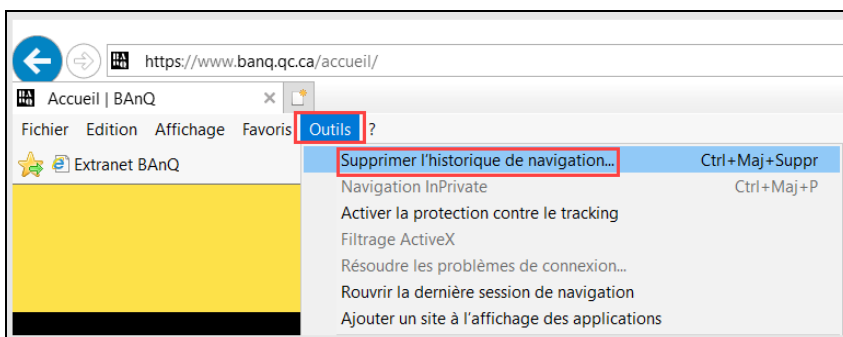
https://www.banq.qc.ca/accueil/

Accueil | BAnQ ×

Fichier Edition Affichage Favoris Outils ?

Extranet BAnQ

Supprimer l'historique de navigation... Ctrl+Maj+Suppr
Navigation InPrivate Ctrl+Maj+P
Activer la protection contre le tracking
Filtrage ActiveX
Résoudre les problèmes de connexion...
Rouvrir la dernière session de navigation
Ajouter un site à l'affichage des applications